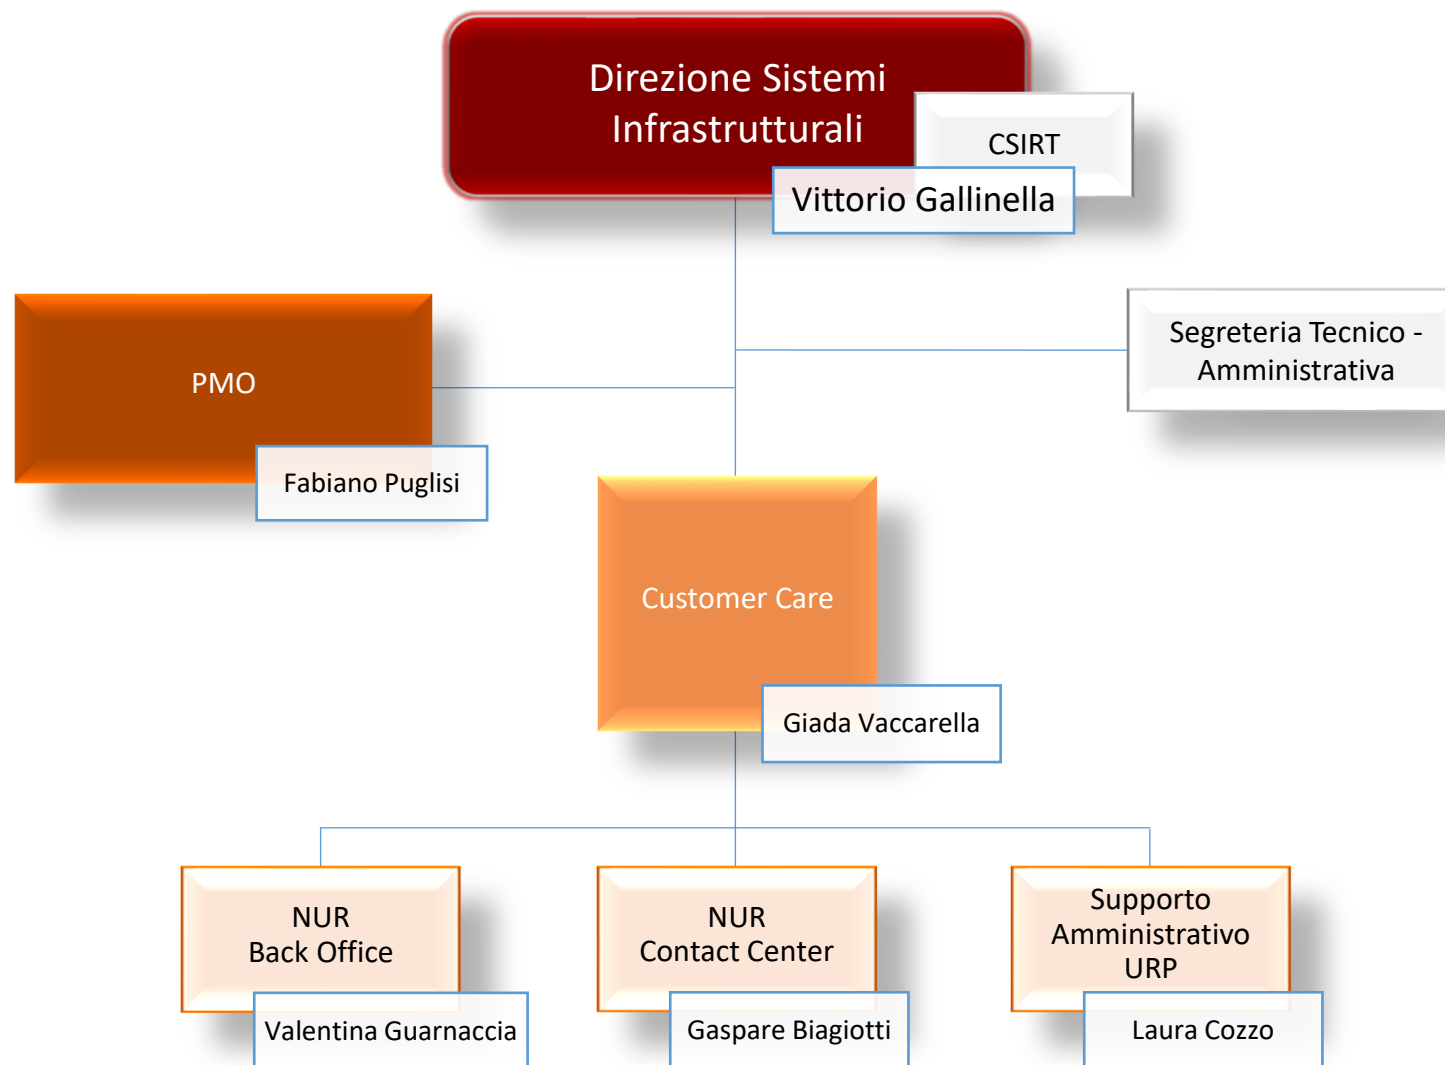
Direzione Sistemi Infrastrutturali

CSIRT

Vittorio Gallinella

PMO

Fabiano Puglisi

Segreteria Tecnico - Amministrativa

Customer Care

Giada Vaccarella

NUR
Back Office

Valentina Guarnaccia

NUR
Contact Center

Gaspare Biagiotti

Supporto
Amministrativo
URP

Laura Cozzo